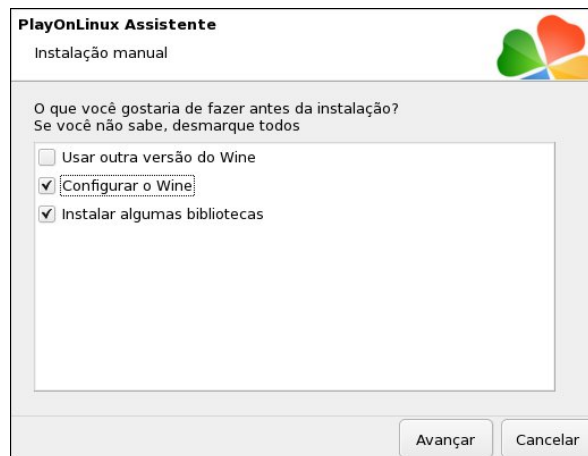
PlayOnLinux Assistente
Instalação manual

O que você gostaria de fazer antes da instalação?
Se você não sabe, desmarque todos

Usar outra versão do Wine
Configurar o Wine
Instalar algumas bibliotecas

Avançar
Cancelar